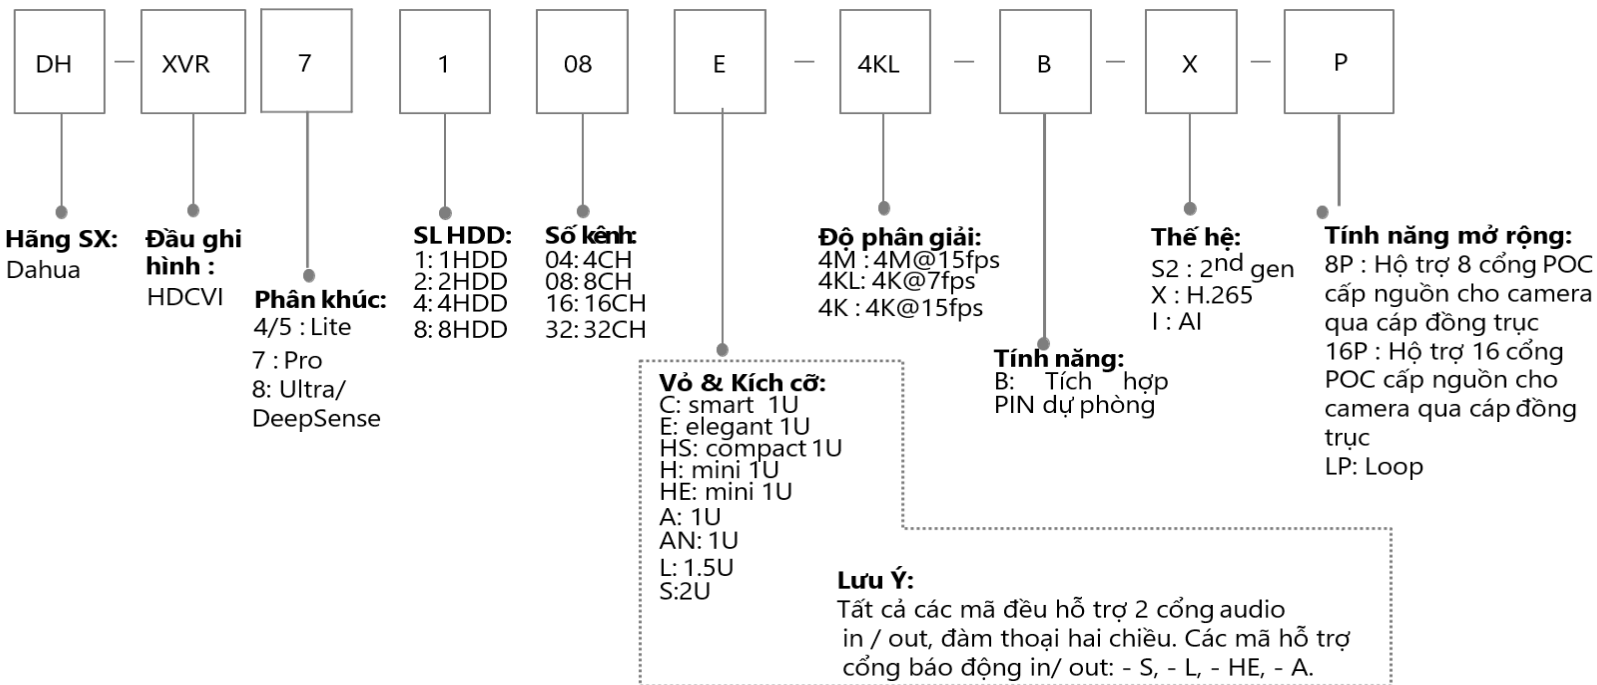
DH — XVR 7 1 08 E — 4KL — B — X — P

Hãng SX:
Dahua

Đầu ghi hình :
HDCVI

Phân khúc:
4/5 : Lite
7 : Pro
8: Ultra/ DeepSense

SL HDD:
1: 1HDD
2: 2HDD
4: 4HDD
8: 8HDD

Số kênh:
04: 4CH
08: 8CH
16: 16CH
32: 32CH

Vỏ & Kích cỡ:
C: smart 1U
E: elegant 1U
HS: compact 1U
H: mini 1U
HE: mini 1U
A: 1U
AN: 1U
L: 1.5U
S:2U

Độ phân giải:
4M : 4M@15fps
4KL: 4K@7fps
4K : 4K@15fps

Tính năng:
B: Tích hợp PIN dự phòng

Thế hệ:
S2 : 2$^{nd}$ gen
X : H.265
I : AI

Tính năng mở rộng:
8P : Hộ trợ 8 cổng POC cấp nguồn cho camera qua cáp đồng trục
16P : Hộ trợ 16 cổng POC cấp nguồn cho camera qua cáp đồng trục
LP: Loop

Lưu Ý:
Tất cả các mã đều hỗ trợ 2 cổng audio in / out, đàm thoại hai chiều. Các mã hỗ trợ cổng báo động in/ out: - S, - L, - HE, - A.